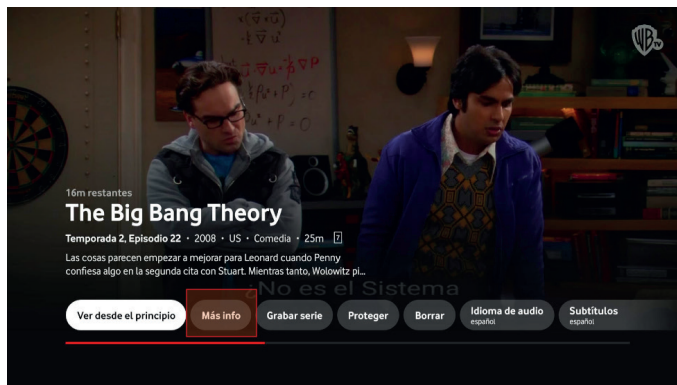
16m restantes

The Big Bang Theory

Temporada 2, Episodio 22 · 2008 · US · Comedia · 25m 7

Las cosas parecen empezar a mejorar para Leonard cuando Penny confiesa algo en la segunda cita con Stuart. Mientras tanto, Wolowitz pi...

¿No es el Sistema

Ver desde el principio | Más info | Grabar serie | Proteger | Borrar | Idioma de audio español | Subtítulos español